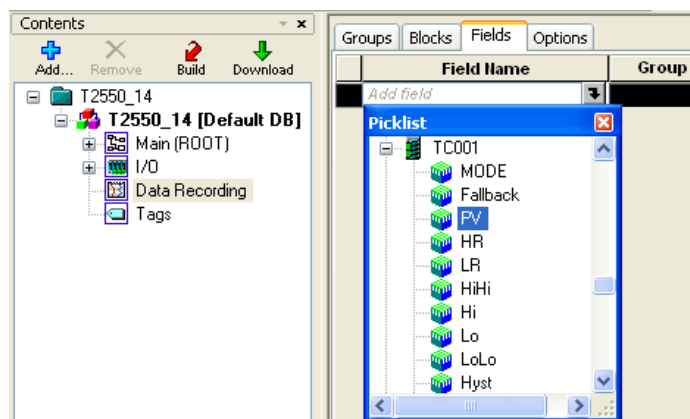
Contents

Add... Remove Build Download

T2550_14
T2550_14 [Default DB]
Main (ROOT)
I/O
Data Recording
Tags

Groups Blocks Fields Options

| Field Name | Group |
|---|---|
| Add field | |

Picklist
TC001
MODE
Fallback
PV
HR
LR
HiHi
Hi
Lo
LoLo
Hyst